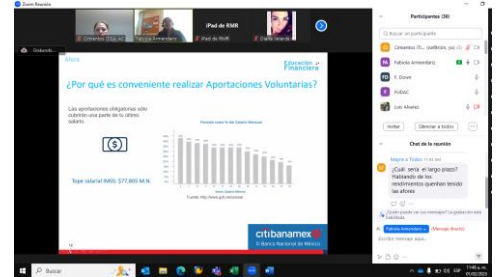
Zoom Reunión

iPad de RMR

Cisneros (ELL...)

Fabiola Armendariz

iPad de RMR

Dando clase

Afore

Educación Financiera

¿Por qué es conveniente realizar Aportaciones Voluntarias?

Las aportaciones obligatorias sólo cubrirán una parte de tu último salario.

Tope salarial INFONAVIT: $77,805 M.N.

Fuente: http://www.gob.mx/consar

citibanamex

El Banco Nacional de México

Participantes (30)

Buscar un participante

Cisneros (T... (anfitrión, yo)

Fabiola Armendariz

Y. Dover

Invitar

Silenciar a todos

Chat de la reunión

¿Cuál sería el largo plazo? Hablando de los rendimientos quanhan tenido las afores

¿Quién puede ver sus mensajes? La grabación está habilitada

Fabiola Armendariz

Mensaje directo

Escribir mensaje aquí...

Buscar